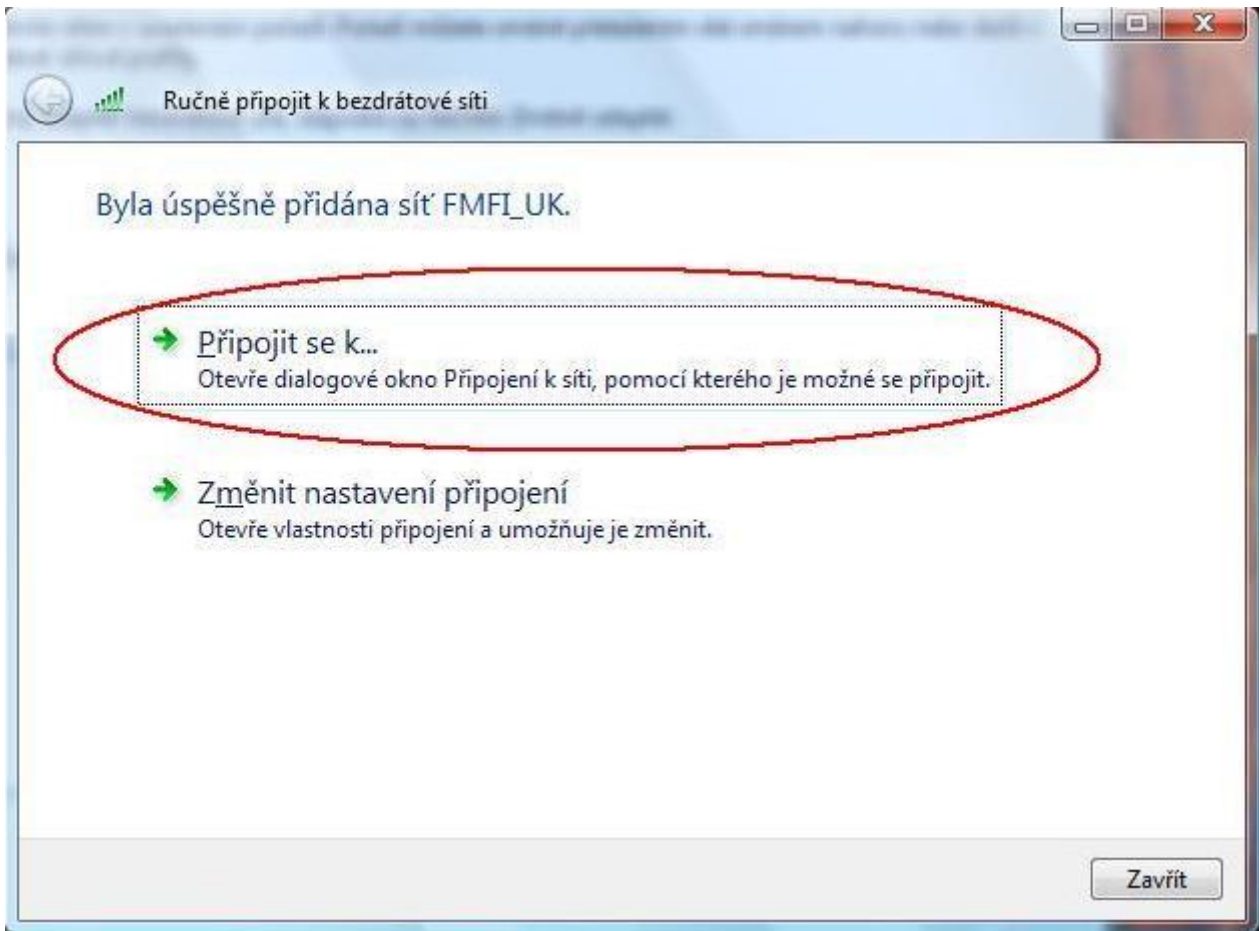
Ručně připojit k bezdrátové síti

Byla úspěšně přidána síť FMFI_UK.

Připojit se k...
Otevře dialogové okno Připojení k síti, pomocí kterého je možné se připojit.

Změnit nastavení připojení
Otevře vlastnosti připojení a umožňuje je změnit.

Zavřít